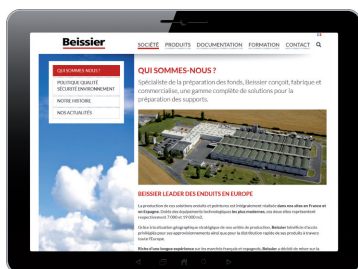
Beissier

SOCIÉTÉ PRODUITS DOCUMENTATION FORMATION CONTACT

QUI SOMMES-NOUS ?

POLITIQUE QUALITÉ SÉCURITÉ ENVIRONNEMENT

NOTRE HISTOIRE

NOS ACTUALITÉ

QUI SOMMES-NOUS ?

Spécialiste de la préparation des fonds, Beissier conçoit, fabrique et commercialise, une gamme complète de solutions pour la préparation des supports.

BEISSIER LEADER DES ENDUITS EN EUROPE

La production de nos solutions enduits et peintures est intégralement réalisée dans nos sites en France et en Espagne. Dotés des équipements technologiques les plus modernes, ces deux sites représentent respectivement 7 000 et 19 000 m2.

Grâce à sa situation géographique et stratégique de nos unités de production, Beissier bénéficie d'accès privilégiés pour son approvisionnement ainsi que pour la distribution rapide de ses produits à travers toute l'Europe.

Riche d'une longue expérience sur les marchés français et espagnols, Beissier a décidé de miser sur la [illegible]